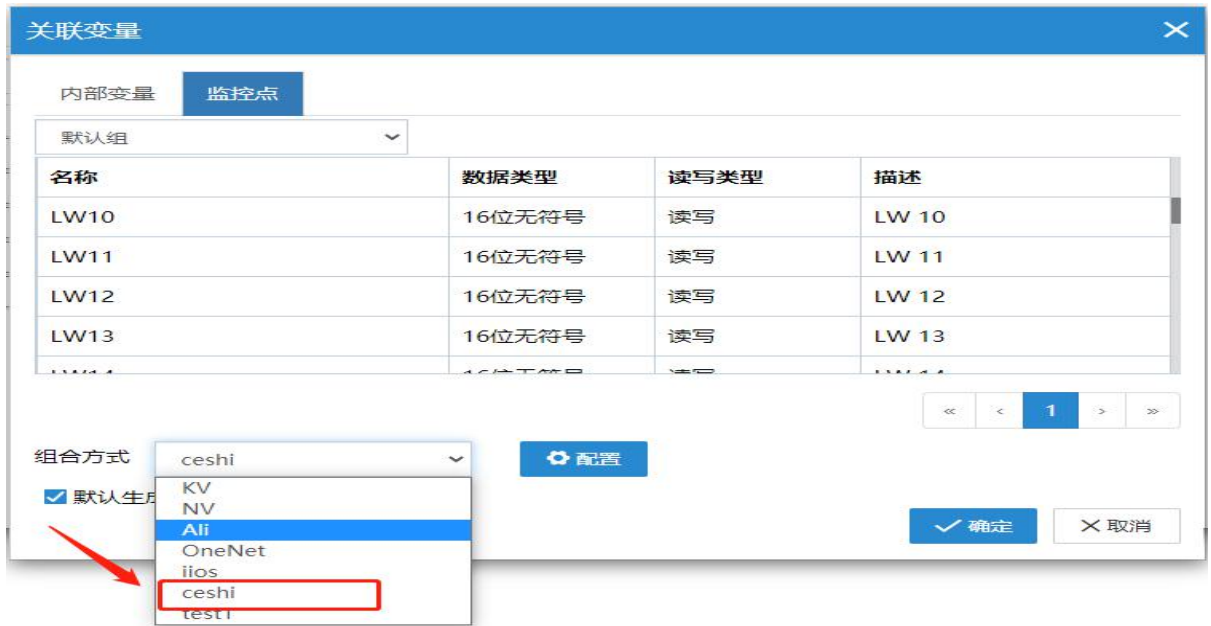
关联变量

内部变量 监控点

默认组

| 名称 | 数据类型 | 读写类型 | 描述 |
|---|---|---|---|
| LW10 | 16位无符号 | 读写 | LW 10 |
| LW11 | 16位无符号 | 读写 | LW 11 |
| LW12 | 16位无符号 | 读写 | LW 12 |
| LW13 | 16位无符号 | 读写 | LW 13 |
| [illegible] | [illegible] | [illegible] | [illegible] |

« ‹ 1 › »

组合方式 ceshi

配置

默认生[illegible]

KV
NV
Ali
OneNet
iios
ceshi
test1

确定 取消